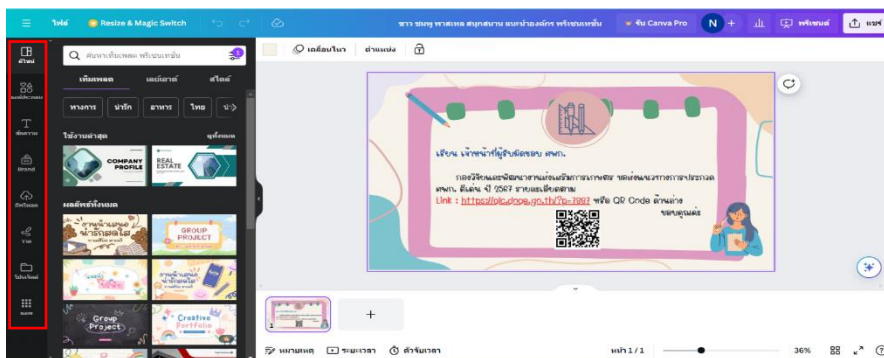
ไฟล์ Resize & Magic Switch
ขาว ชมพู พาสเทล สนุกสนาน แนะนำองค์กร พรีเซนเทชั่น
รับ Canva Pro
N
พรีเซนต์
แชร์
ดีไซน์
องค์ประกอบ
ข้อความ
Brand
อัปโหลด
วาด
โปรเจกต์
แอพ
ค้นหาเทมเพลต พรีเซนเทชั่น
เทมเพลต
เลย์เอาต์
สไตล์
ทางการ
น่ารัก
อาหาร
ไทย
ใช้งานล่าสุด
ดูทั้งหมด
COMPANY PROFILE
REAL ESTATE
เทมเพลตทั้งหมด
GROUP PROJECT
Group Project
Creative Portfolio
เคลื่อนไหว
ตำแหน่ง
เรียน เจ้าหน้าที่ผู้รับผิดชอบ สพท.
กองวิจัยและพัฒนางานส่งเสริมการเกษตร ขอส่งแบบสอบถามการประเมิน สพท. ดีเด่น ปี 2567 รายละเอียดตาม
Link : https://plc.doae.go.th/?p=7887 หรือ QR Code ด้านล่าง
ขอบคุณค่ะ
1
+
หมายเหตุ
ระยะเวลา
ตัวจับเวลา
หน้า 1 / 1
36%